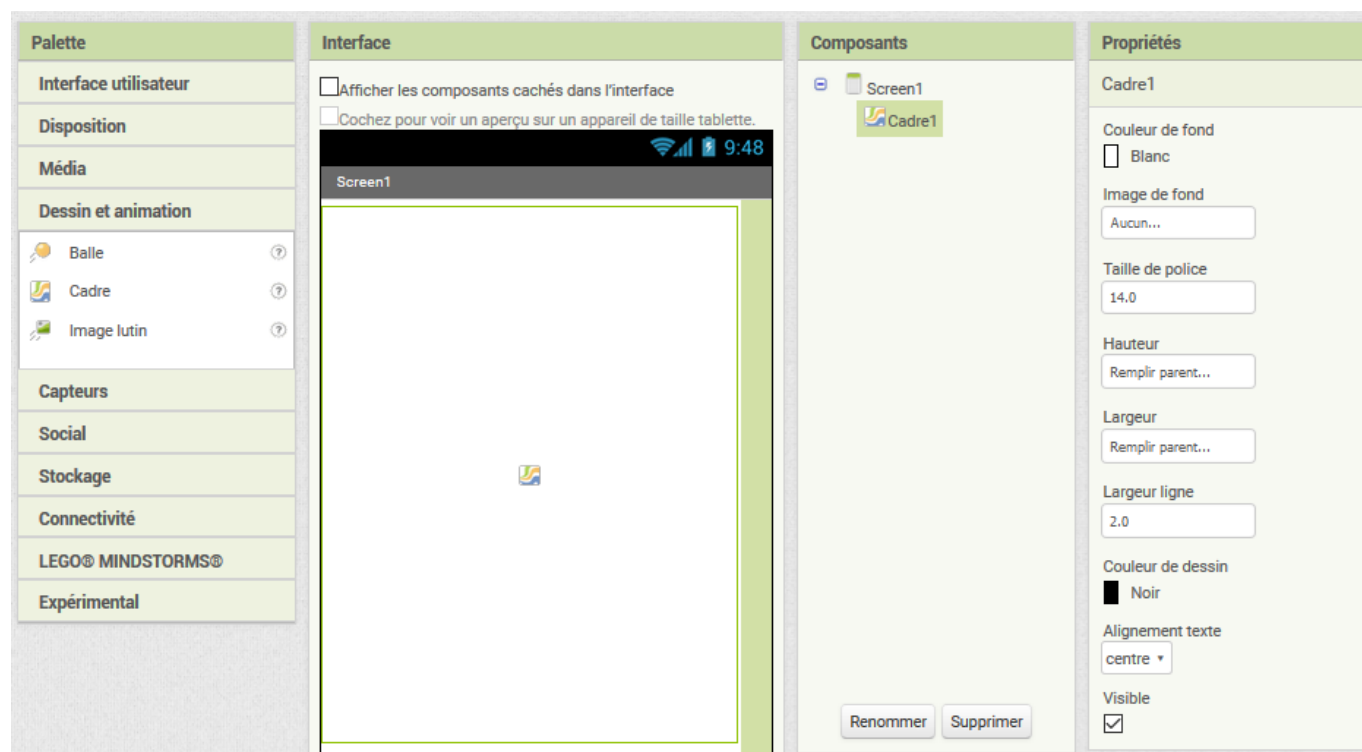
Palette

Interface utilisateur

Disposition

Média

Dessin et animation

Balle ?

Cadre ?

Image lutin ?

Capteurs

Social

Stockage

Connectivité

LEGO® MINDSTORMS®

Expérimental

Interface

Afficher les composants cachés dans l'interface

Cochez pour voir un aperçu sur un appareil de taille tablette.

9:48

Screen1

Composants

Screen1

Cadre1

Renommer Supprimer

Propriétés

Cadre1

Couleur de fond

Blanc

Image de fond

Aucun...

Taille de police

14.0

Hauteur

Remplir parent...

Largeur

Remplir parent...

Largeur ligne

2.0

Couleur de dessin

Noir

Alignement texte

centre ▾

Visible